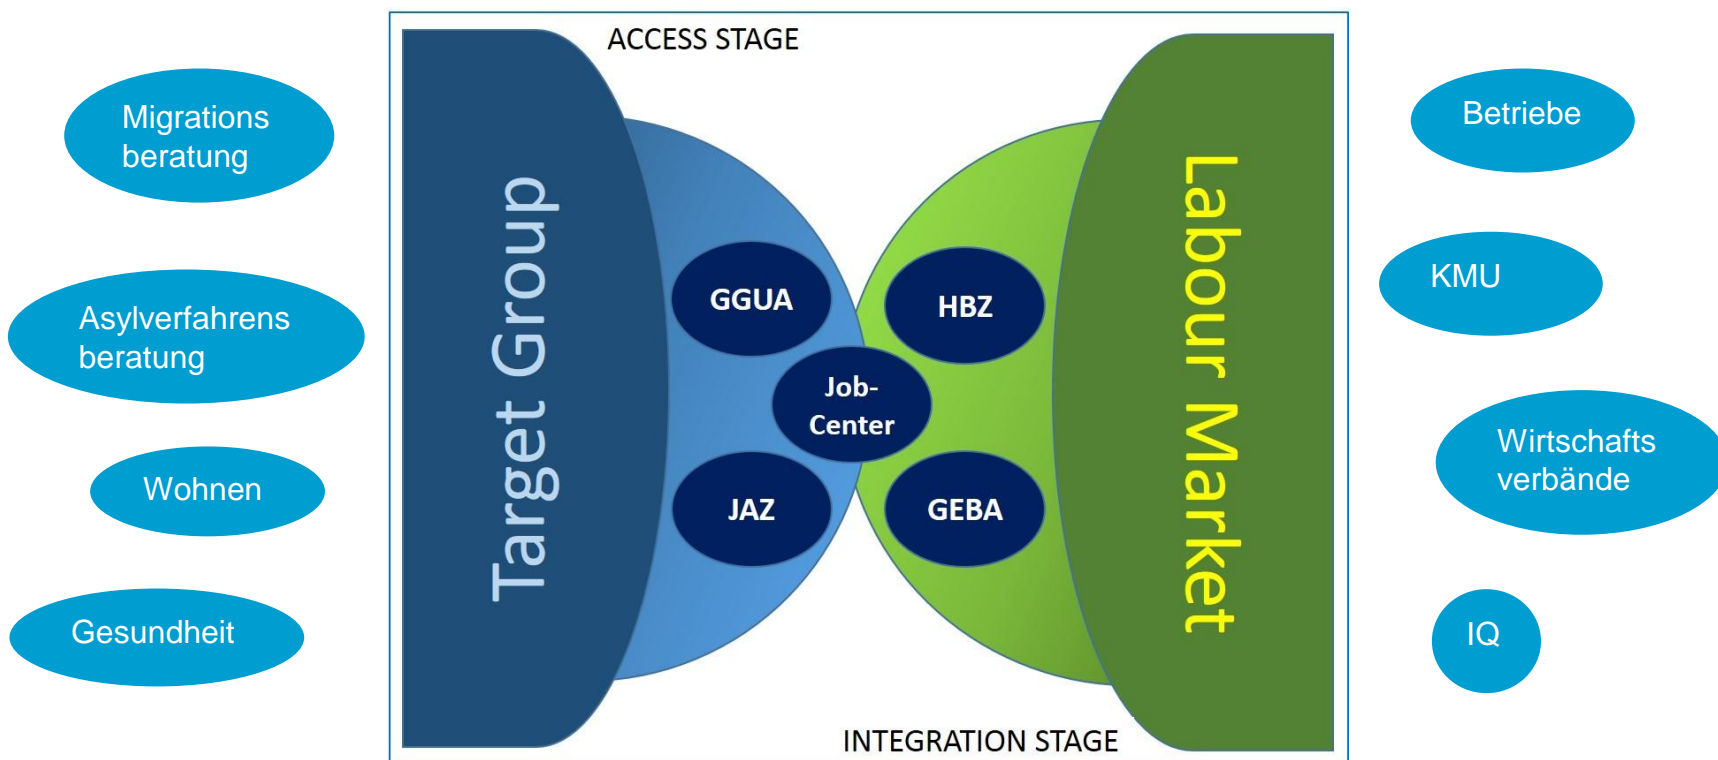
Migrations
beratung

Asylverfahrens
beratung

Wohnen

Gesundheit

ACCESS STAGE

Target Group

GGUA

HBZ

Job-
Center

JAZ

GEBA

Labour Market

INTEGRATION STAGE

Betriebe

KMU

Wirtschafts
verbände

IQ